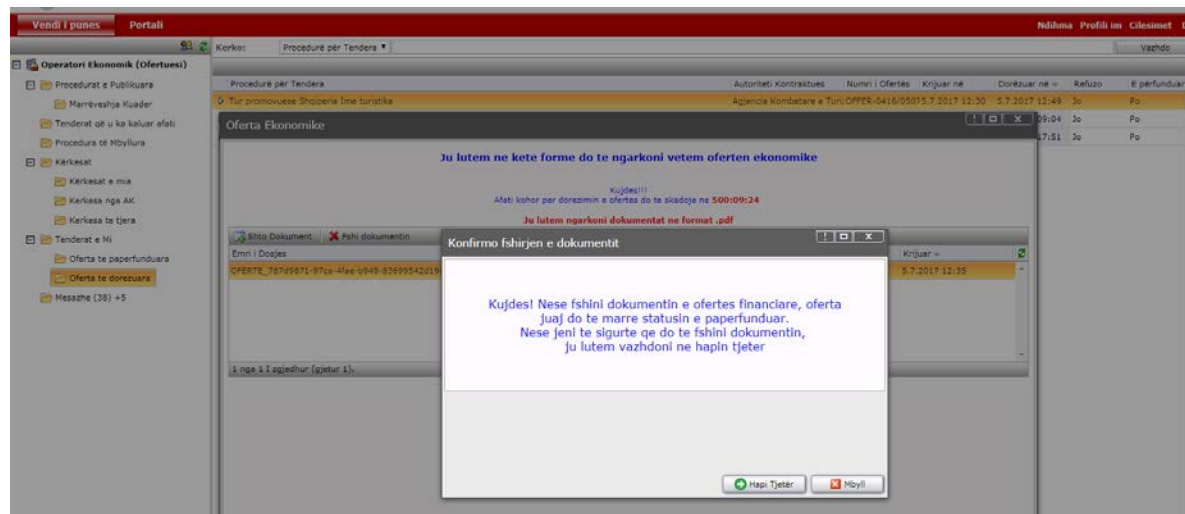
Vendi i punes Portali

Ndihma Profili im Cilesimet

Kerko: Procedurë për Tendera

Vazhdo

Operatori Ekonomik (Ofertuesi)

Procedurat e Publikuara

Marrëveshja Kuader

Tenderat që u ka kaluar afati

Procedura të Mbyllura

Kërkesat

Kërkesat e mia

Kerkesa nga AK

Kerkesa te tjera

Tenderat e Mi

Oferta te paperfunduara

Oferta te dorezuara

Mesazhe (38) +5

| Procedurë për Tendera | Autoriteti Kontraktues | Numri i Ofertës | Krijuar në | Dorëzuar në | Refuzo | E përfunduar |
|---|---|---|---|---|---|---|
| Tur promovuese Shqiperia Ime turistike | Agjencia Kombetare e Turi | OFFER-0416/0507 | 5.7.2017 12:30 | 5.7.2017 12:49 | Jo | Po |
| | | | | 09:04 | Jo | Po |
| | | | | 17:51 | Jo | Po |

Oferta Ekonomike

Ju lutem ne kete forme do te ngarkoni vetem oferten ekonomike

Kujdes!!!
Afati kohor per dorezimin e ofertes do te skadoje ne 500:09:24

Ju lutem ngarkoni dokumentat ne format .pdf

Shto Dokument Fshi dokumentin

Emri i Dosjes

Krijuar

OFERTE_787d9871-97ca-4fae-b949-83699542d19

5.7.2017 12:35

1 nga 1 I zgjedhur (gjetur 1).

Konfirmo fshirjen e dokumentit

Kujdes! Nese fshini dokumentin e ofertes financiare, oferta juaj do te marre statusin e paperfunduar.
Nese jeni te sigurte qe do te fshini dokumentin, ju lutem vazhdoni ne hapin tjeter

Hapi Tjetër Mbyll